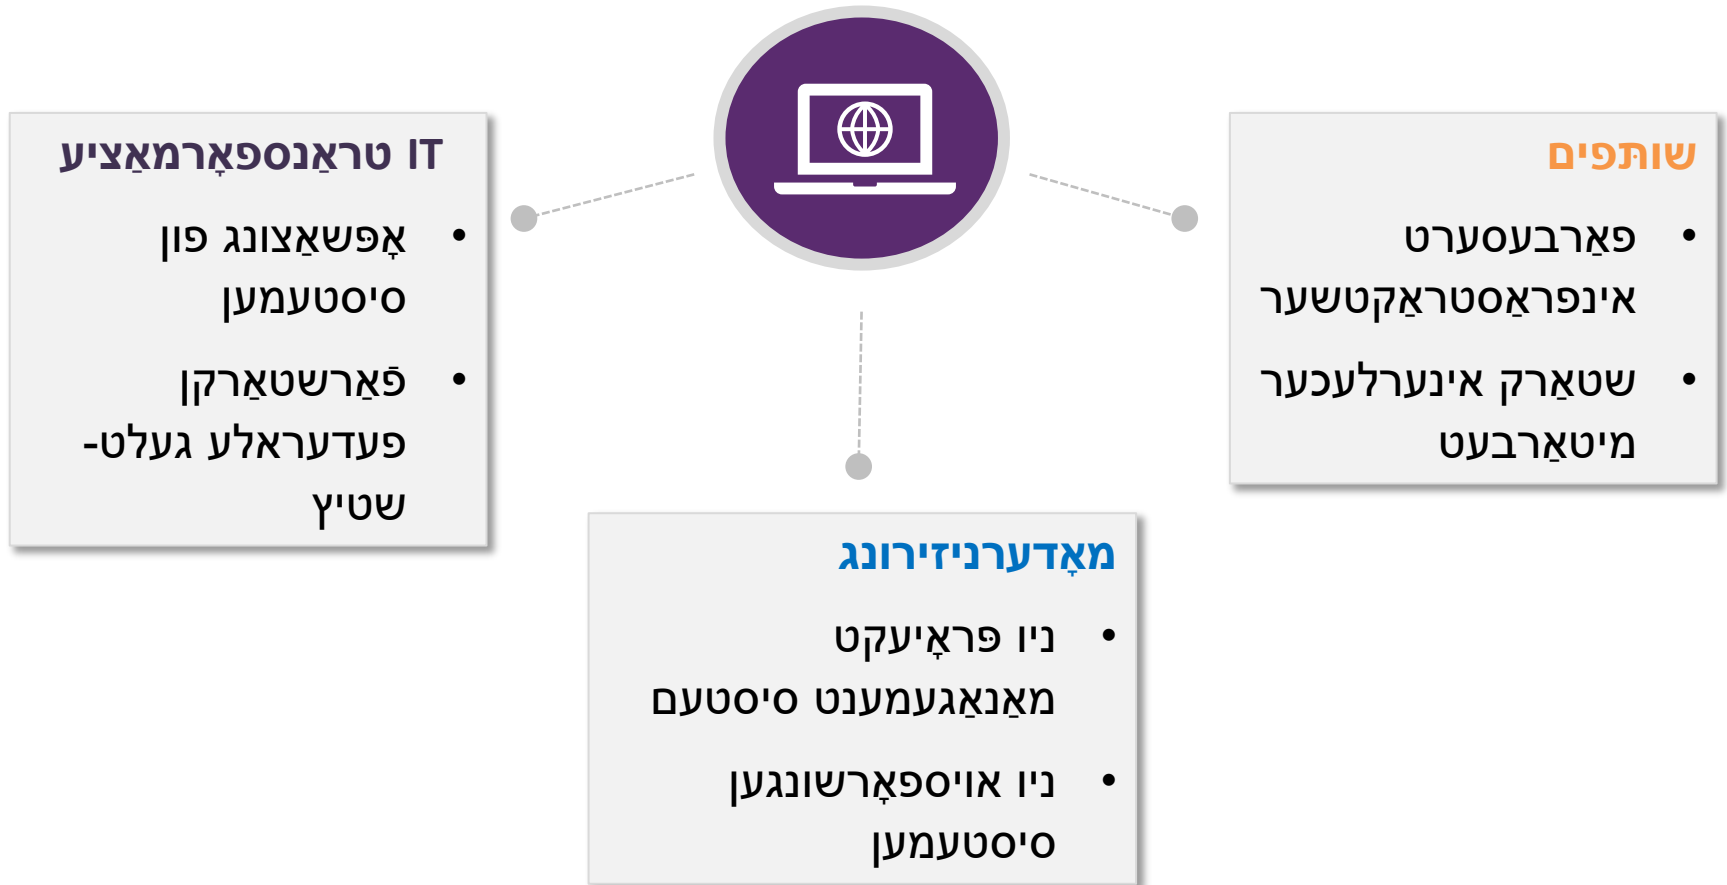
שותּפים

• פֿאַרבעסערט אינפֿראַסטראַקטשער
• שטאַרק אינערלעכער מיטאַרבעט

IT טראַנספאָרמאַציע

• אָפּשאַצונג פון סיסטעמען
• פֿאַרשטאַרקן פעדעראלע געלט-שטיץ

מאָדערניזירונג

• ניו פּראָיעקט מאַנאַגעמענט סיסטעם
• ניו אויספאָרשונגען סיסטעמען